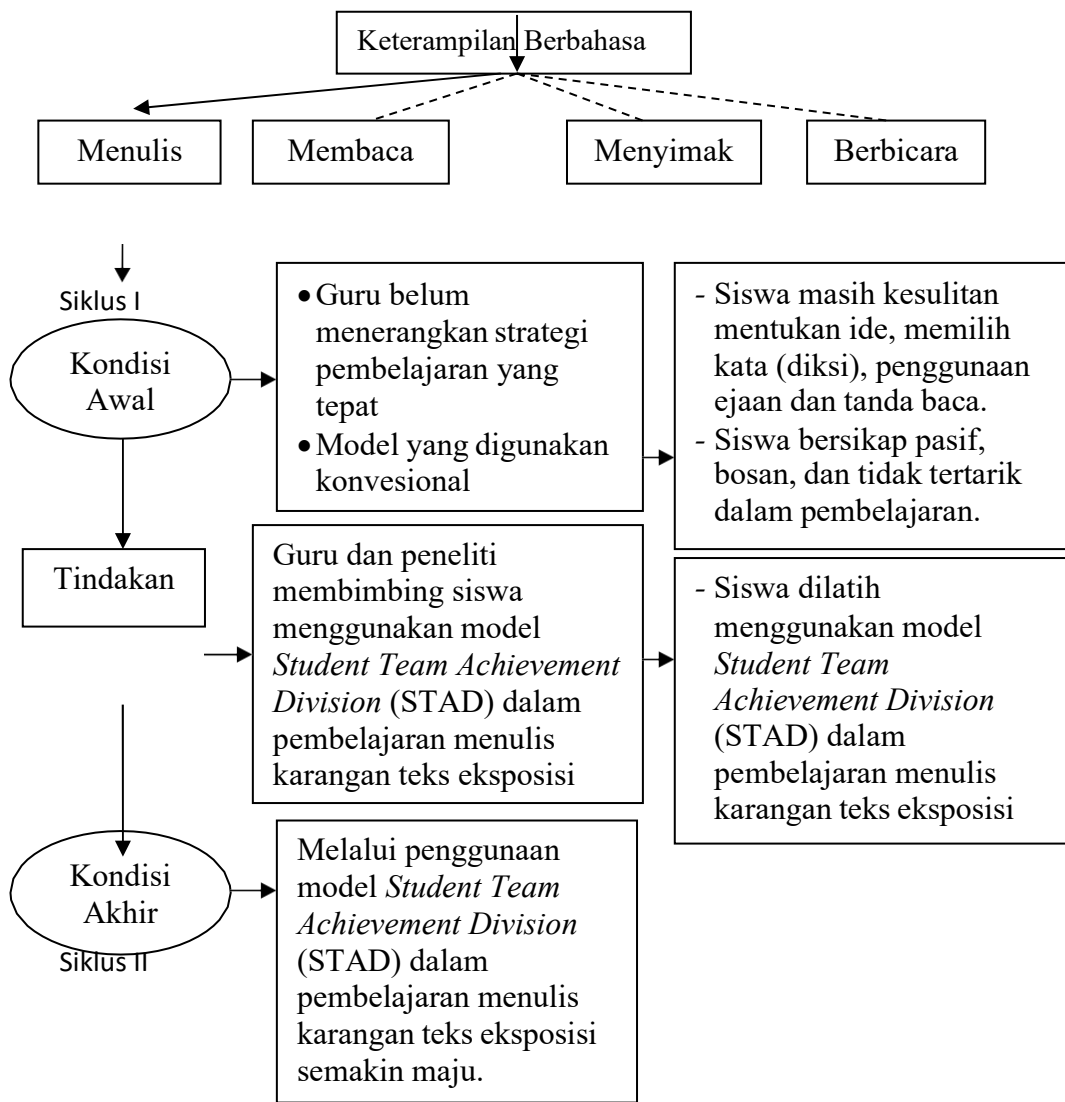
Keterampilan Berbahasa

Menulis

Membaca

Menyimak

Berbicara

Siklus I

Kondisi Awal

- Guru belum menerangkan strategi pembelajaran yang tepat
- Model yang digunakan konvesional

- Siswa masih kesulitan mentukan ide, memilih kata (diksi), penggunaan ejaan dan tanda baca.
- Siswa bersikap pasif, bosan, dan tidak tertarik dalam pembelajaran.

Tindakan

Guru dan peneliti membimbing siswa menggunakan model *Student Team Achievement Division* (STAD) dalam pembelajaran menulis karangan teks eksposisi

- Siswa dilatih menggunakan model *Student Team Achievement Division* (STAD) dalam pembelajaran menulis karangan teks eksposisi

Kondisi Akhir

Siklus II

Melalui penggunaan model *Student Team Achievement Division* (STAD) dalam pembelajaran menulis karangan teks eksposisi semakin maju.